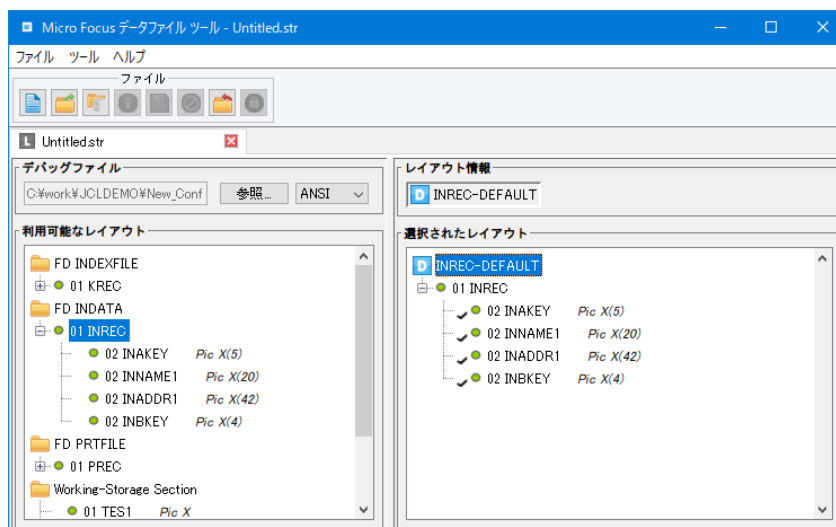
Micro Focus データファイル ツール - Untitled.str

ファイル ツール ヘルプ

ファイル

Untitled.str

デバッグファイル

C:¥work¥JCLDEMO¥New_Conf

参照...

ANSI

利用可能なレイアウト

FD INDEXFILE
01 KREC
FD INDATA
01 INREC
02 INAKEY Pic X(5)
02 INNAME1 Pic X(20)
02 INADDR1 Pic X(42)
02 INBKEY Pic X(4)
FD PRTFILE
01 PREC
Working-Storage Section
01 TES1 Pic X

レイアウト情報

INREC-DEFAULT

選択されたレイアウト

INREC-DEFAULT
01 INREC
02 INAKEY Pic X(5)
02 INNAME1 Pic X(20)
02 INADDR1 Pic X(42)
02 INBKEY Pic X(4)